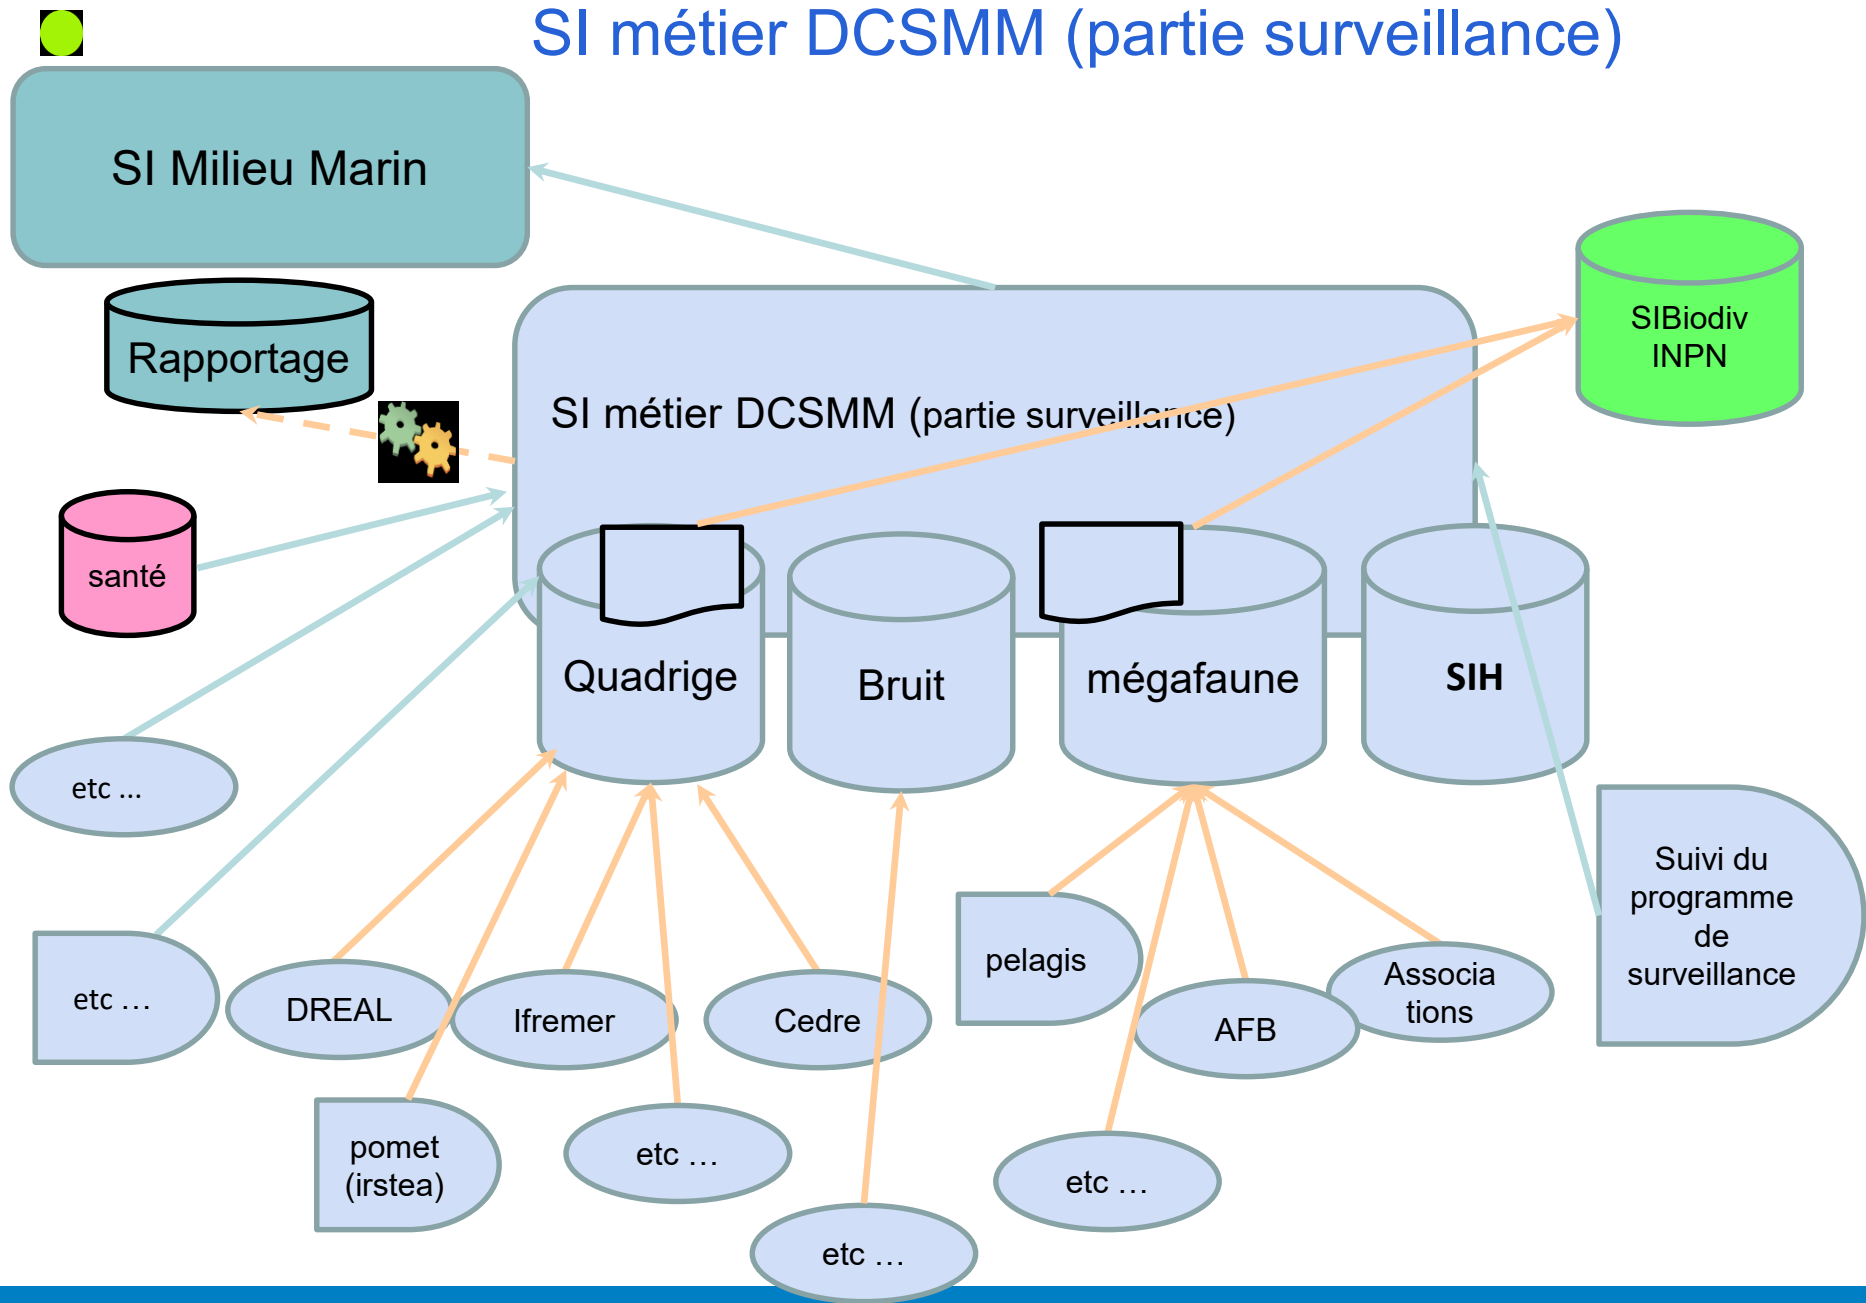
SI métier DCSMM (partie surveillance)

SI Milieu Marin

Rapportage

SIBiodiv INPN

SI métier DCSMM (partie surveillance)

santé

Quadrige

Bruit

mégafaune

SIH

etc ...

Suivi du programme de surveillance

etc …

DREAL

Ifremer

Cedre

pelagis

AFB

Associa tions

pomet (irstea)

etc …

etc …

etc …